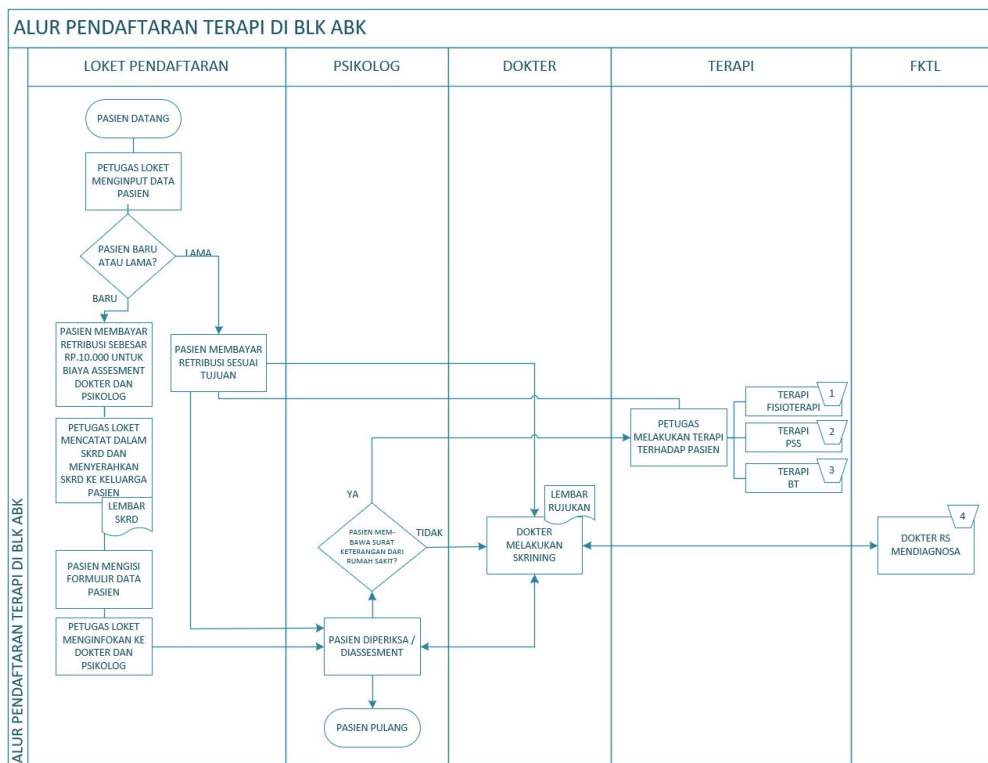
ALUR PENDAFTARAN TERAPI DI BLK ABK

ALUR PENDAFTARAN TERAPI DI BLK ABK

LOKET PENDAFTARAN

PSIKOLOG

DOKTER

TERAPI

FKTL

PASIEN DATANG

PETUGAS LOKET MENGINPUT DATA PASIEN

PASIEN BARU ATAU LAMA?

LAMA

BARU

PASIEN MEMBAYAR RETRIBUSI SEBESAR RP.10.000 UNTUK BIAYA ASSESMENT DOKTER DAN PSIKOLOG

PASIEN MEMBAYAR RETRIBUSI SESUAI TUJUAN

PETUGAS LOKET MENCATAT DALAM SKRD DAN MENYERAHKAN SKRD KE KELUARGA PASIEN

LEMBAR SKRD

PASIEN MENGISI FORMULIR DATA PASIEN

PETUGAS LOKET MENGINFOKAN KE DOKTER DAN PSIKOLOG

YA

PASIEN MEM-BAWA SURAT KETERANGAN DARI RUMAH SAKIT?

TIDAK

PASIEN DIPERIKSA / DIASSESMENT

PASIEN PULANG

LEMBAR RUJUKAN

DOKTER MELAKUKAN SKRINING

PETUGAS MELAKUKAN TERAPI TERHADAP PASIEN

TERAPI FISIOTERAPI

1

TERAPI PSS

2

TERAPI BT

3

DOKTER RS MENDIAGNOSA

4